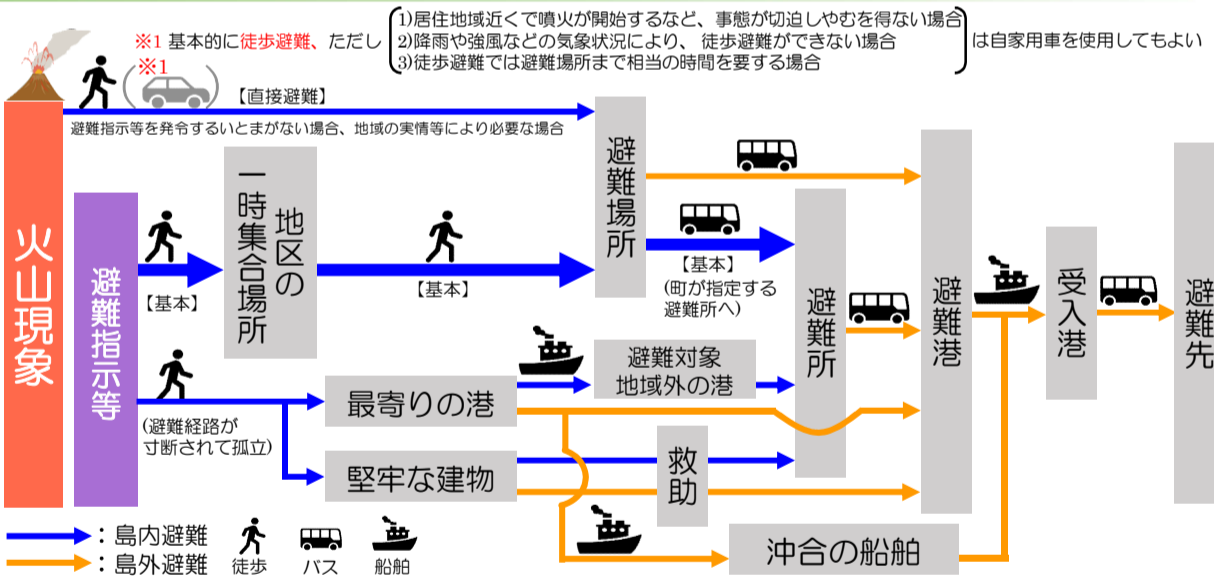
※1 基本的に徒歩避難、ただし
1)居住地域近くで噴火が開始するなど、事態が切迫しやむを得ない場合
2)降雨や強風などの気象状況により、徒歩避難ができない場合
3)徒歩避難では避難場所まで相当の時間を要する場合
は自家用車を使用してもよい

※1
【直接避難】
避難指示等を発令するいとまがない場合、地域の実情等により必要な場合

火山現象

避難指示等

【基本】

一時集合場所

地区の

【基本】

避難場所

【基本】
(町が指定する避難所へ)

避難所

避難港

受入港

避難先

(避難経路が寸断されて孤立)

最寄りの港

避難対象地域外の港

堅牢な建物

救助

沖合の船舶

: 島内避難
: 島外避難
徒歩
バス
船舶